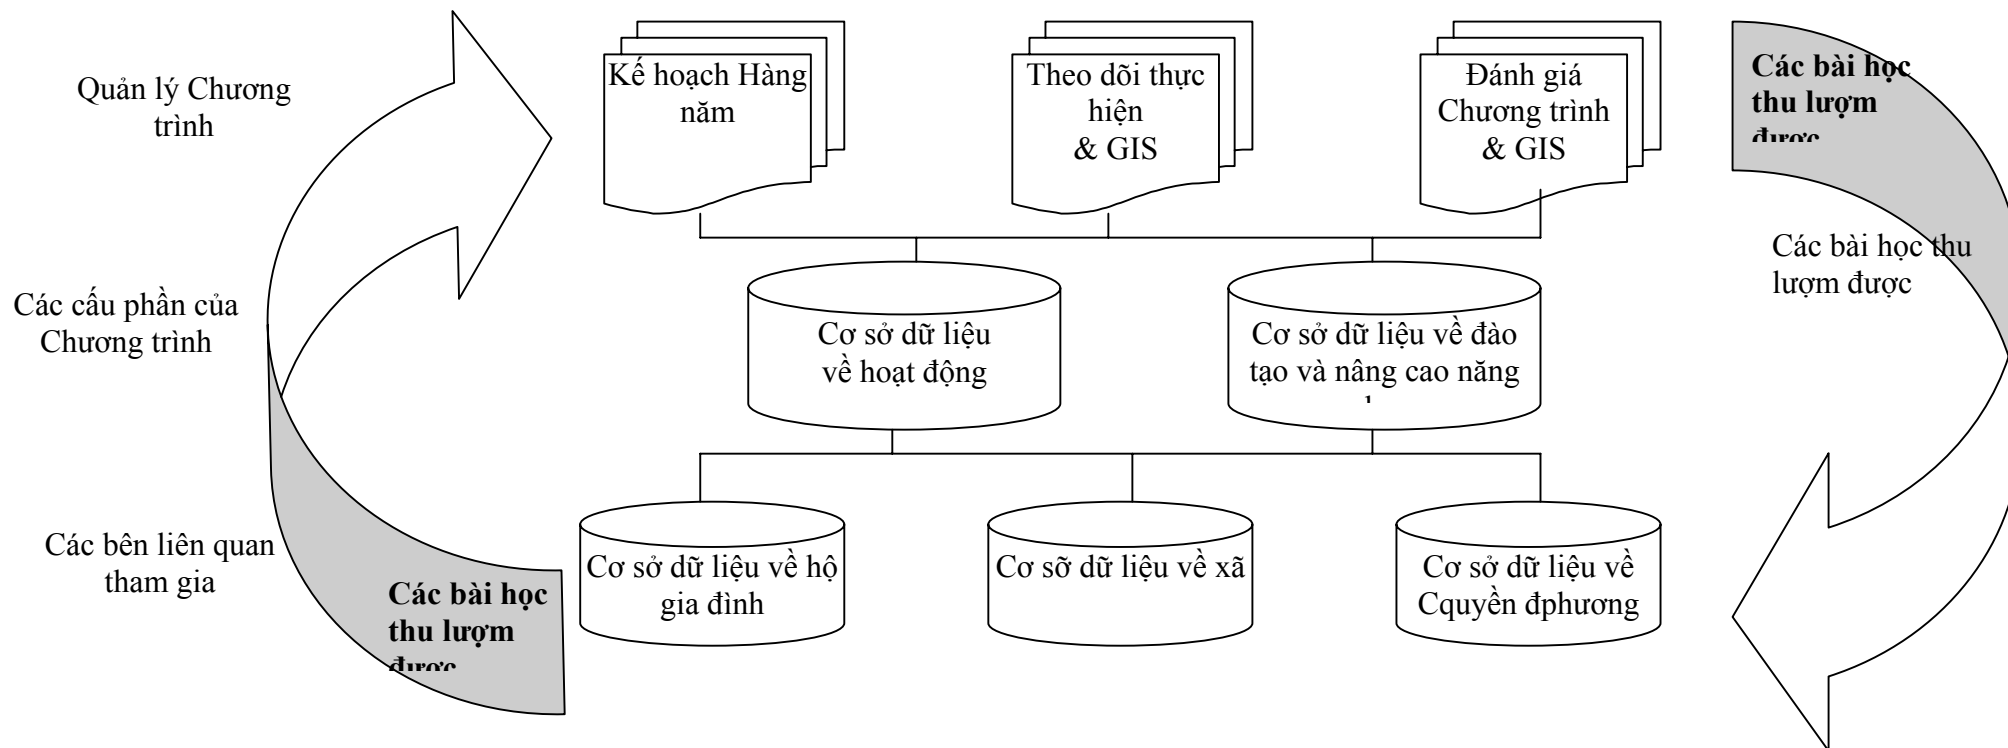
Quản lý Chương trình

Kế hoạch Hàng năm

Theo dõi thực hiện & GIS

Đánh giá Chương trình & GIS

**Các bài học thu lượm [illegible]**

Các bài học thu lượm được

Các cấu phần của Chương trình

Cơ sở dữ liệu về hoạt động

Cơ sở dữ liệu về đào tạo và nâng cao năng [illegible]

Các bên liên quan tham gia

**Các bài học thu lượm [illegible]**

Cơ sở dữ liệu về hộ gia đình

Cơ sỡ dữ liệu về xã

Cơ sở dữ liệu về Cquyền đphương